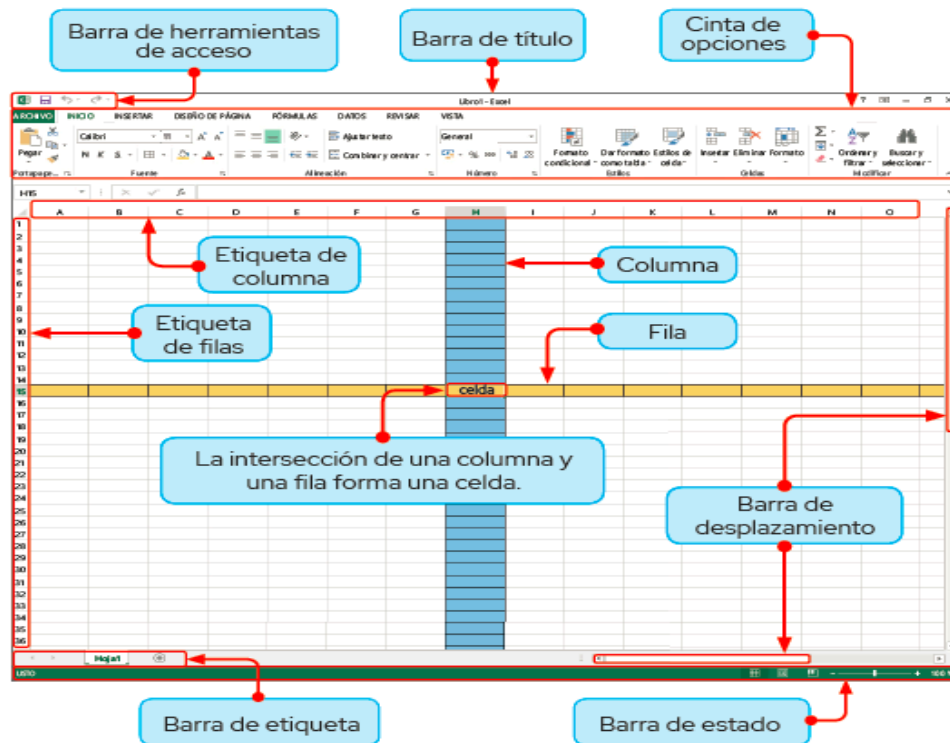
Barra de herramientas de acceso

Barra de título

Cinta de opciones

Libro1 - Excel

ARCHIVO INICIO INSERTAR DISEÑO DE PÁGINA FÓRMULAS DATOS REVISAR VISTA

Pegar
Portapape...
Calibri 11
N K S
Fuente
Ajustar texto
Combinar y centrar
Alineación
General
Número
Formato condicional
Dar formato como tabla
Estilos de celda
Estilos
Insertar Eliminar Formato
Celdas
Ordenar y filtrar
Buscar y seleccionar
Modificar

H15

A B C D E F G H I J K L M N O

1 2 3 4 5 6 7 8 9 10 11 12 13 14 15 16 17 18 19 20 21 22 23 24 25 26 27 28 29 30 31 32 33 34 35 36

Etiqueta de columna

Columna

Etiqueta de filas

Fila

celda

La intersección de una columna y una fila forma una celda.

Barra de desplazamiento

Hoja1

LISTO

Barra de etiqueta

Barra de estado